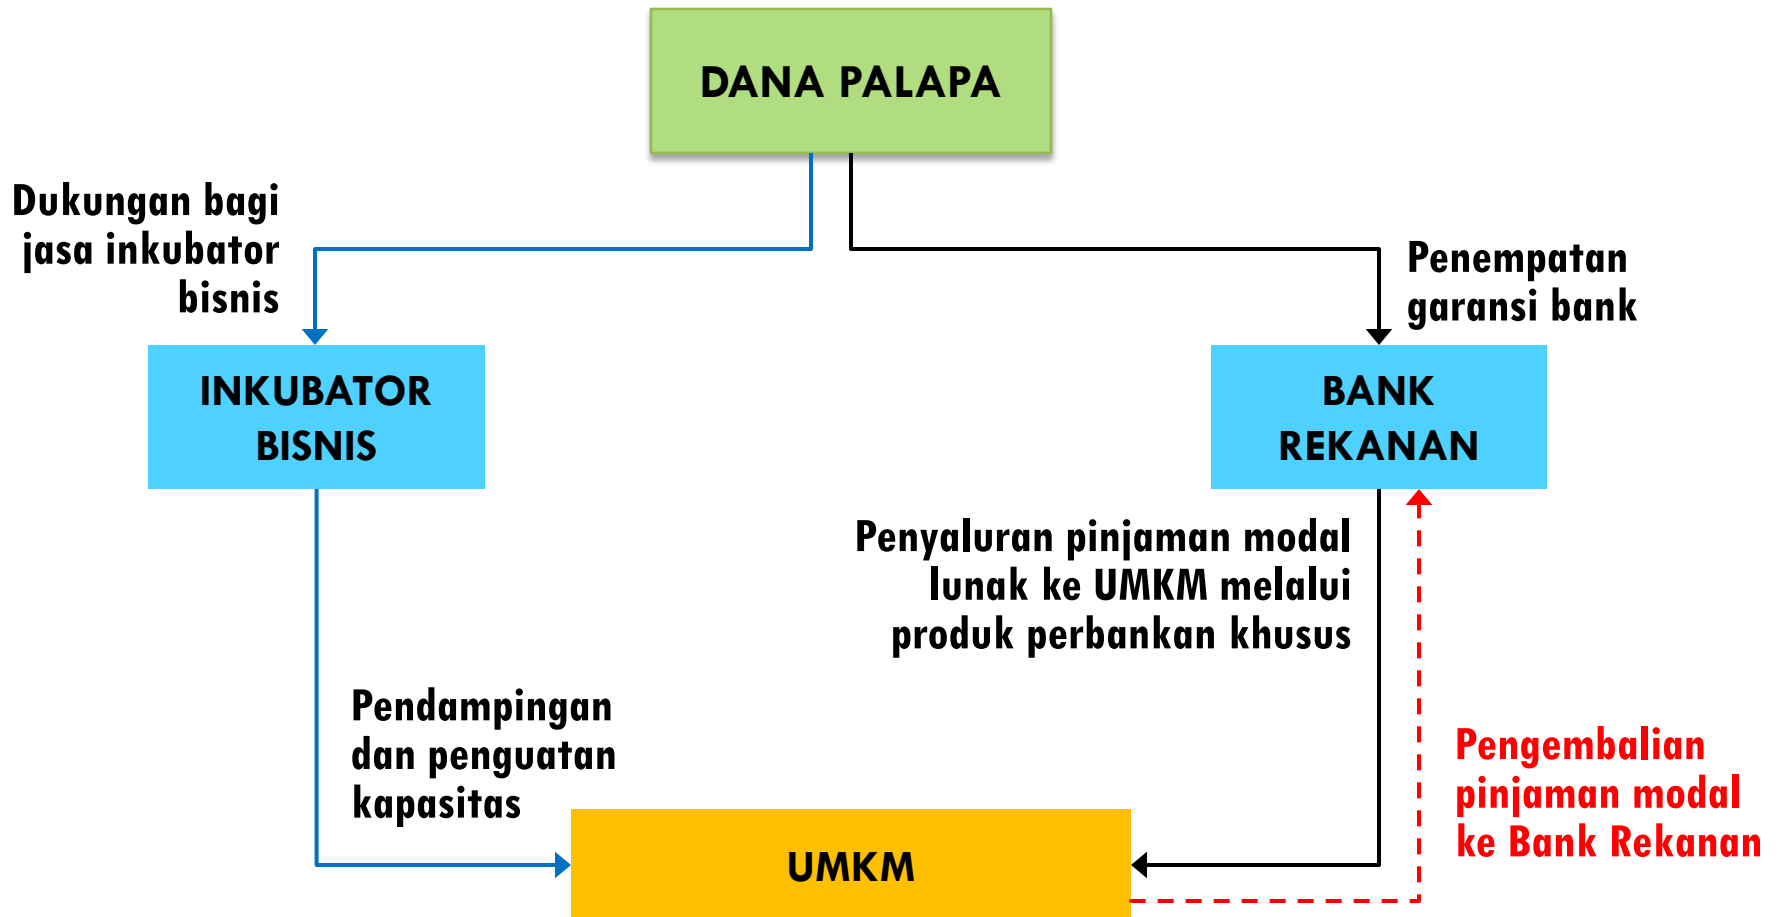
DANA PALAPA

Dukungan bagi jasa inkubator bisnis

Penempatan garansi bank

INKUBATOR BISNIS

BANK REKANAN

Penyaluran pinjaman modal lunak ke UMKM melalui produk perbankan khusus

Pendampingan dan penguatan kapasitas

Pengembalian pinjaman modal ke Bank Rekanan

UMKM